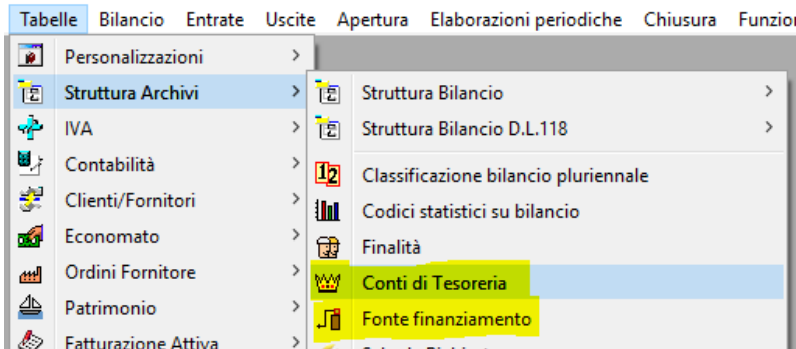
Tabelle Bilancio Entrate Uscite Apertura Elaborazioni periodiche Chiusura Funzion

Personalizzazioni >
Struttura Archivi >
IVA >
Contabilità >
Clienti/Fornitori >
Economato >
Ordini Fornitore >
Patrimonio >
Fatturazione Attiva >

Struttura Bilancio >
Struttura Bilancio D.L.118 >
Classificazione bilancio pluriennale
Codici statistici su bilancio
Finalità
Conti di Tesoreria
Fonte finanziamento
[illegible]